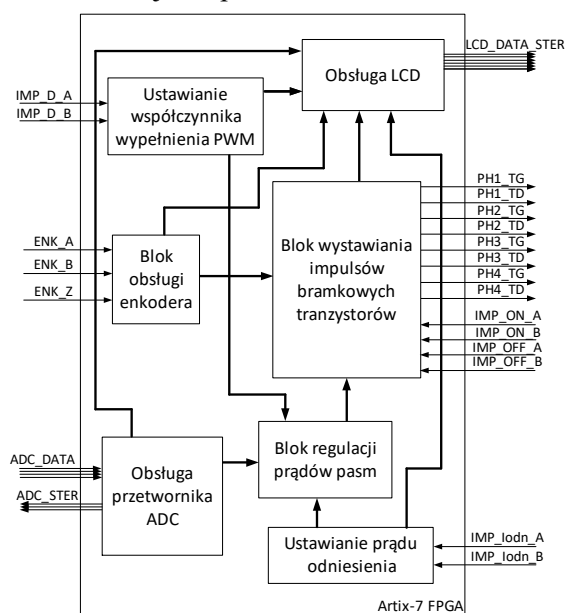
Obsługa LCD

LCD_DATA_STER

IMP_D_A
IMP_D_B

Ustawianie współczynnika wypełnienia PWM

PH1_TG
PH1_TD
PH2_TG
PH2_TD
PH3_TG
PH3_TD
PH4_TG
PH4_TD

ENK_A
ENK_B
ENK_Z

Blok obsługi enkodera

Blok wystawiania impulsów bramkowych tranzystorów

IMP_ON_A
IMP_ON_B
IMP_OFF_A
IMP_OFF_B

ADC_DATA
ADC_STER

Obsługa przetwornika ADC

Blok regulacji prądów pasm

Ustawianie prądu odniesienia

IMP_Iodn_A
IMP_Iodn_B

Artix-7 FPGA